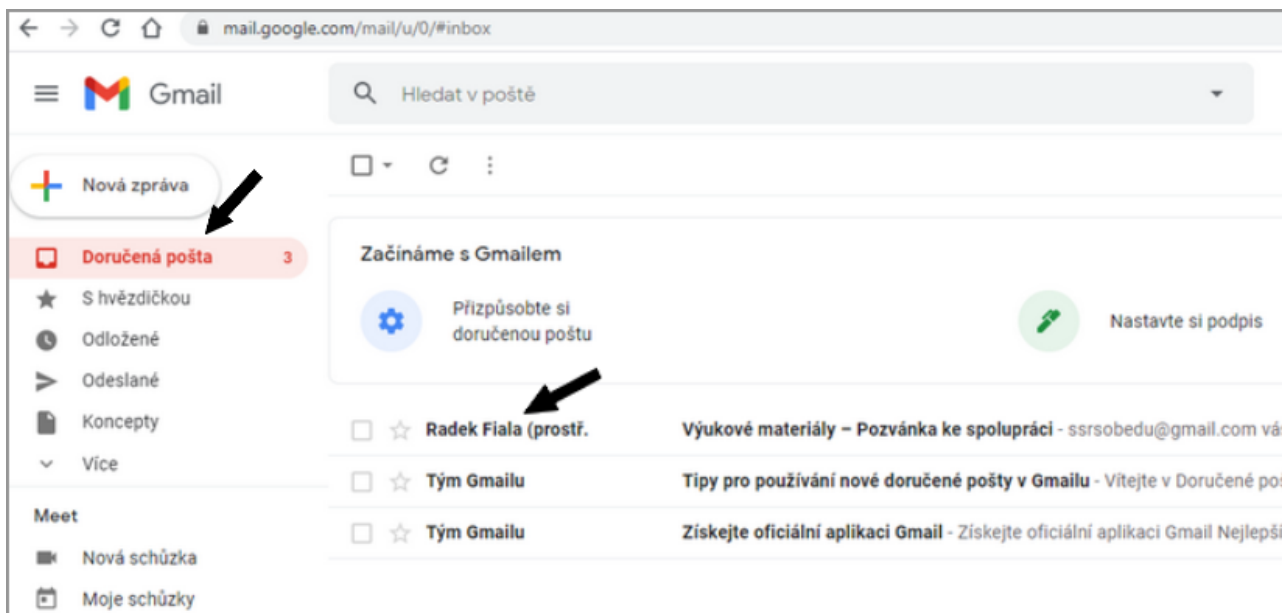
mail.google.com/mail/u/0/#inbox

Gmail

Hledat v poště

Nová zpráva

Doručená pošta 3

S hvězdičkou

Odložené

Odeslané

Koncepty

Více

Meet

Nová schůzka

Moje schůzky

Začínáme s Gmailem

Přizpůsobte si doručenou poštu

Nastavte si podpis

Radek Fiala (prostř. Výukové materiály – Pozvánka ke spolupráci - ssrsobedu@gmail.com vá

Tým Gmailu Tipy pro používání nové doručené pošty v Gmailu - Vítejte v Doručené po

Tým Gmailu Získejte oficiální aplikaci Gmail - Získejte oficiální aplikaci Gmail Nejlepši